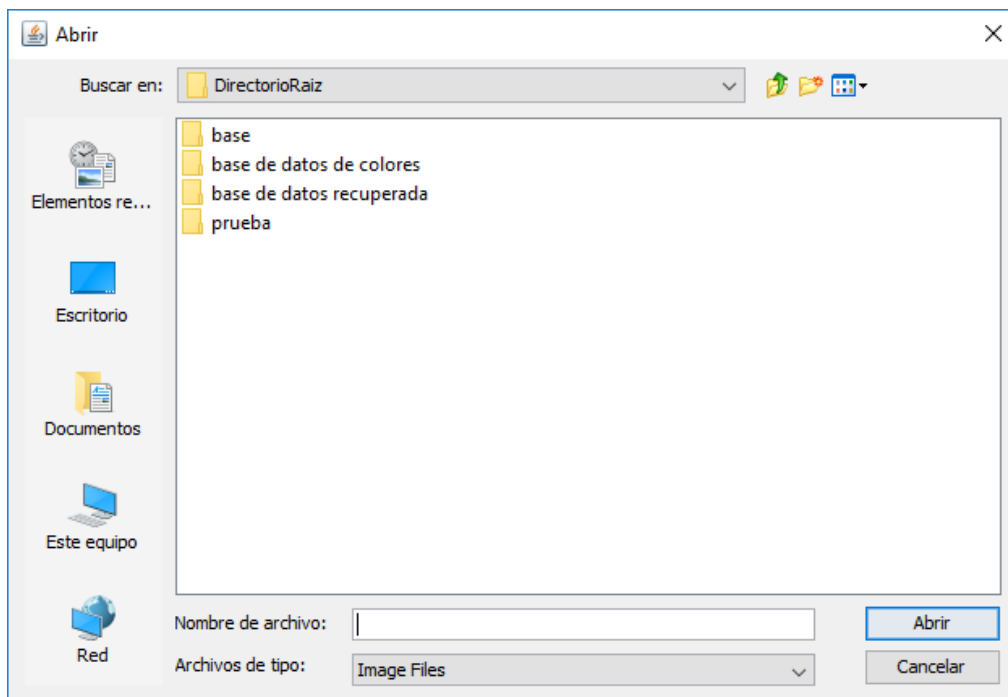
Abrir

Buscar en: DirectorioRaiz

Elementos re...

Escritorio

Documentos

Este equipo

Red

base
base de datos de colores
base de datos recuperada
prueba

Nombre de archivo:

Archivos de tipo: Image Files

Abrir

Cancelar